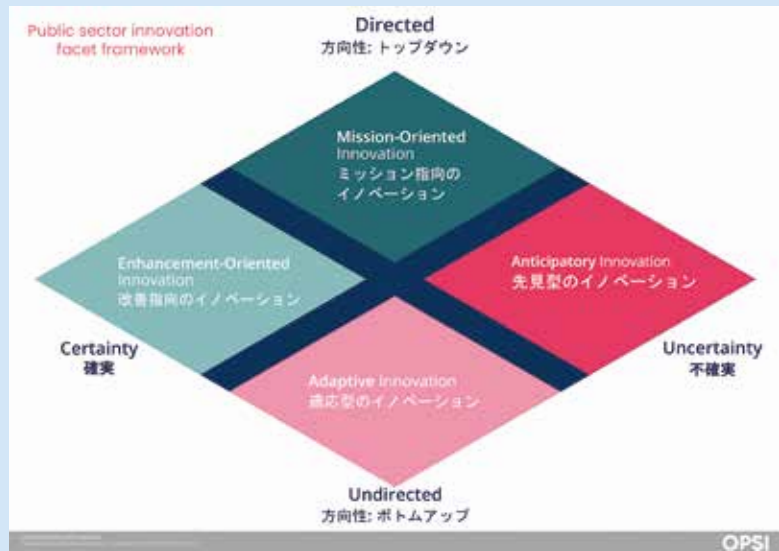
Public sector innovation facet framework

Directed
方向性: トップダウン

Mission-Oriented Innovation
ミッション指向のイノベーション

Enhancement-Oriented Innovation
改善指向のイノベーション

Anticipatory Innovation
先見型のイノベーション

Certainty
確実

Uncertainty
不確実

Adaptive Innovation
適応型のイノベーション

Undirected
方向性: ボトムアップ

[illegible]

OPSI